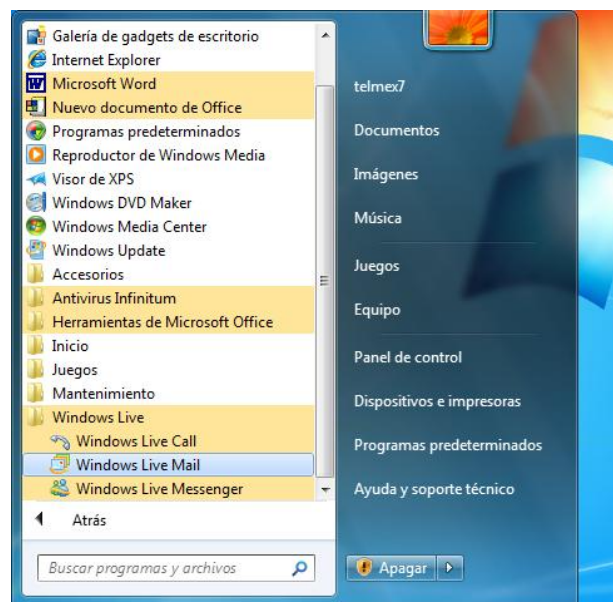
Galería de gadgets de escritorio
Internet Explorer
Microsoft Word
Nuevo documento de Office
Programas predeterminados
Reproductor de Windows Media
Visor de XPS
Windows DVD Maker
Windows Media Center
Windows Update
Accesorios
Antivirus Infinitum
Herramientas de Microsoft Office
Inicio
Juegos
Mantenimiento
Windows Live
Windows Live Call
Windows Live Mail
Windows Live Messenger

Atrás

Buscar programas y archivos

telmex7
Documentos
Imágenes
Música
Juegos
Equipo
Panel de control
Dispositivos e impresoras
Programas predeterminados
Ayuda y soporte técnico

Apagar